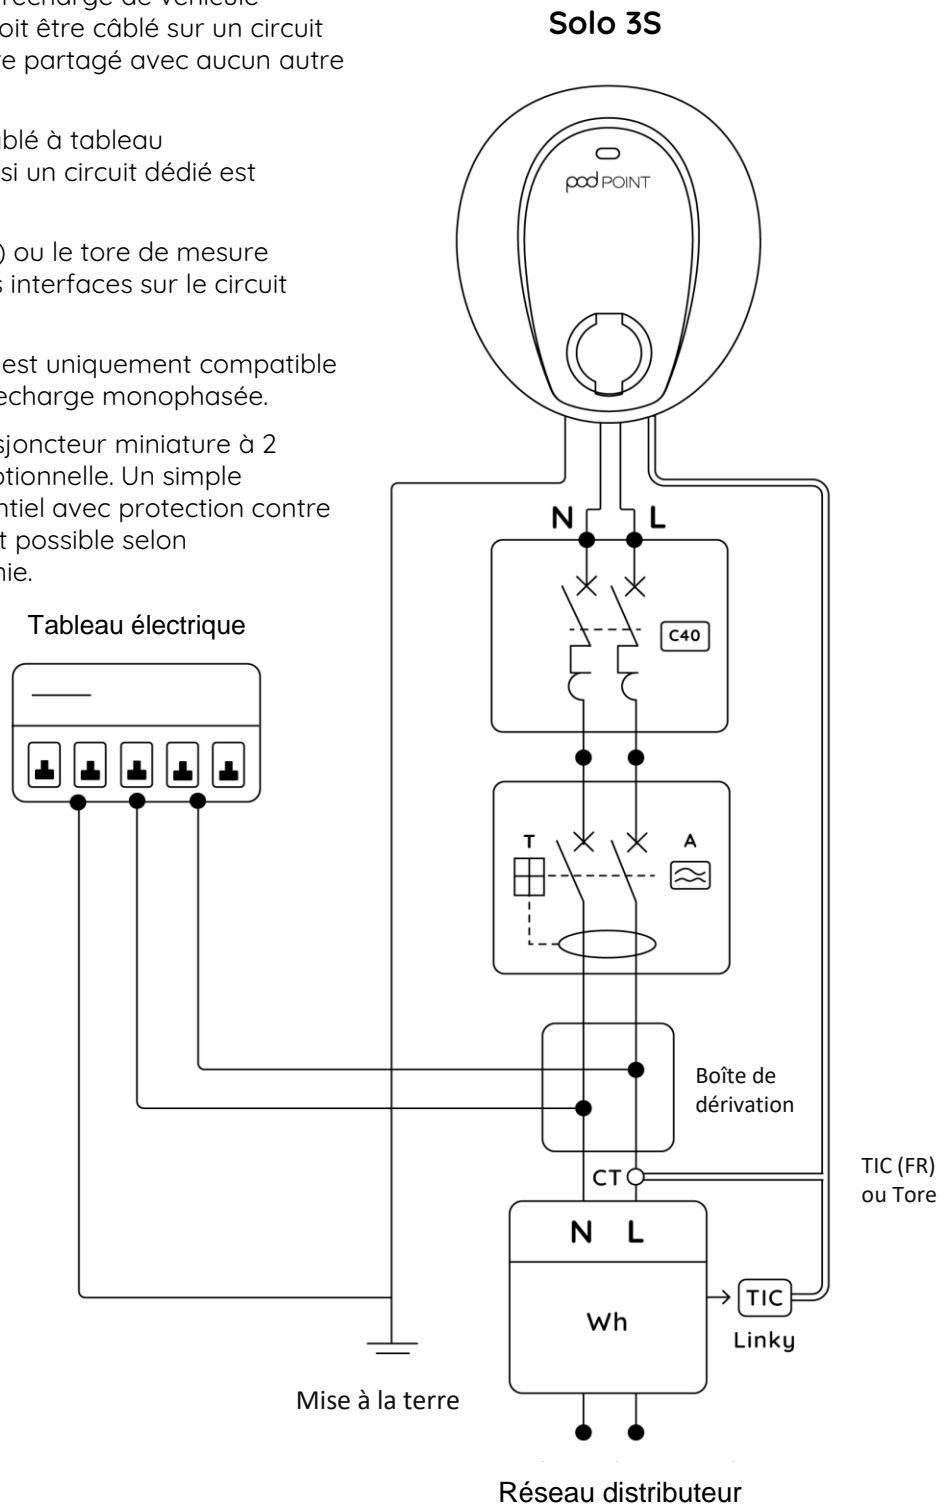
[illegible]echarge de véhicule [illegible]oit être câblé sur un circuit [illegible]re partagé avec aucun autre

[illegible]blé à tableau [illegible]si un circuit dédié est

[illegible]) ou le tore de mesure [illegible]s interfaces sur le circuit

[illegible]est uniquement compatible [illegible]echarge monophasée.

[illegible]sjoncteur miniature à 2 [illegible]ptionnelle. Un simple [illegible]ntiel avec protection contre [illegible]t possible selon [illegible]nie.

Solo 3S

pod POINT

N

L

C40

T

A

Tableau électrique

Boîte de dérivation

CT

TIC (FR) ou Tore

N L

Wh

TIC

Linky

Mise à la terre

Réseau distributeur